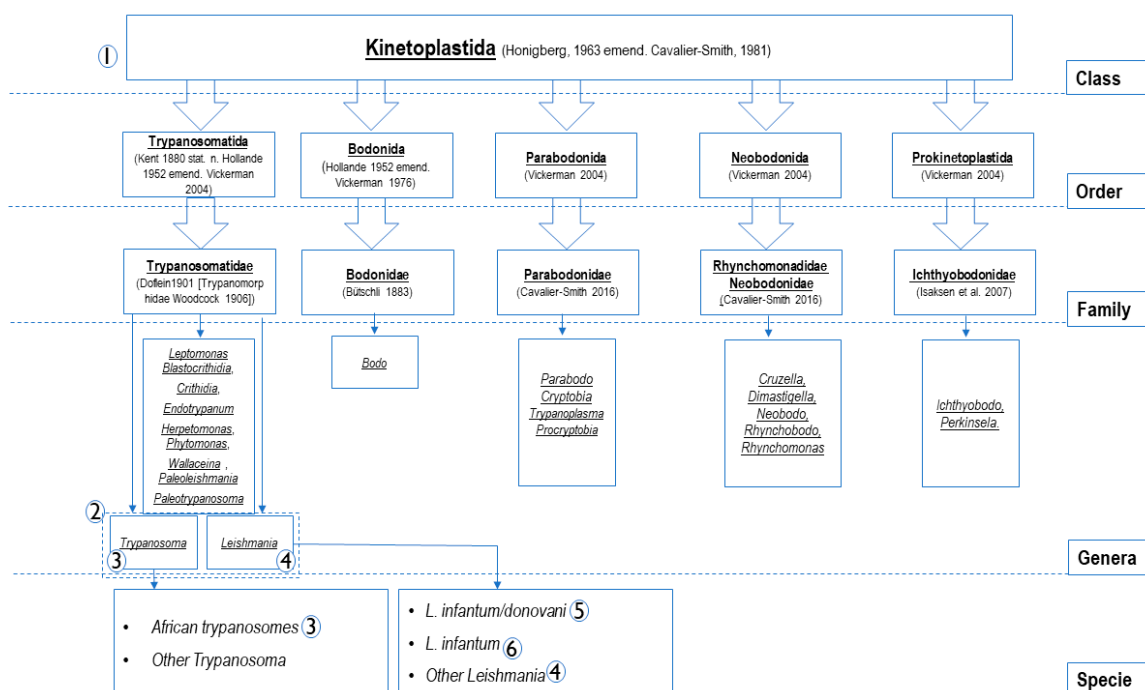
1

Kinetoplastida (Honigberg, 1963 emend. Cavalier-Smith, 1981)

Class

Trypanosomatida (Kent 1880 stat. n. Hollande 1952 emend. Vickerman 2004)

Bodonida (Hollande 1952 emend. Vickerman 1976)

Parabodonida (Vickerman 2004)

Neobodonida (Vickerman 2004)

Prokinetoplastida (Vickerman 2004)

Order

Trypanosomatidae (Doflein1901 [Trypanomorphidae Woodcock 1906])

Bodonidae (Bütschli 1883)

Parabodonidae (Cavalier-Smith 2016)

Rhynchomonadidae Neobodonidae (Cavalier-Smith 2016)

Ichthyobodonidae (Isaksen et al. 2007)

Family

Leptomonas Blastocrithidia, Crithidia, Endotrypanum Herpetomonas, Phytomonas, Wallaceina , Paleoleishmania Paleotrypanosoma

Bodo

Parabodo Cryptobia Trypanoplasma Procryptobia

Cruzella, Dimastigella, Neobodo, Rhynchobodo, Rhynchomonas

Ichthyobodo, Perkinsela.

2

Trypanosoma 3

Leishmania 4

Genera

• African trypanosomes 3
• Other Trypanosoma

• L. infantum/donovani 5
• L. infantum 6
• Other Leishmania 4

Specie